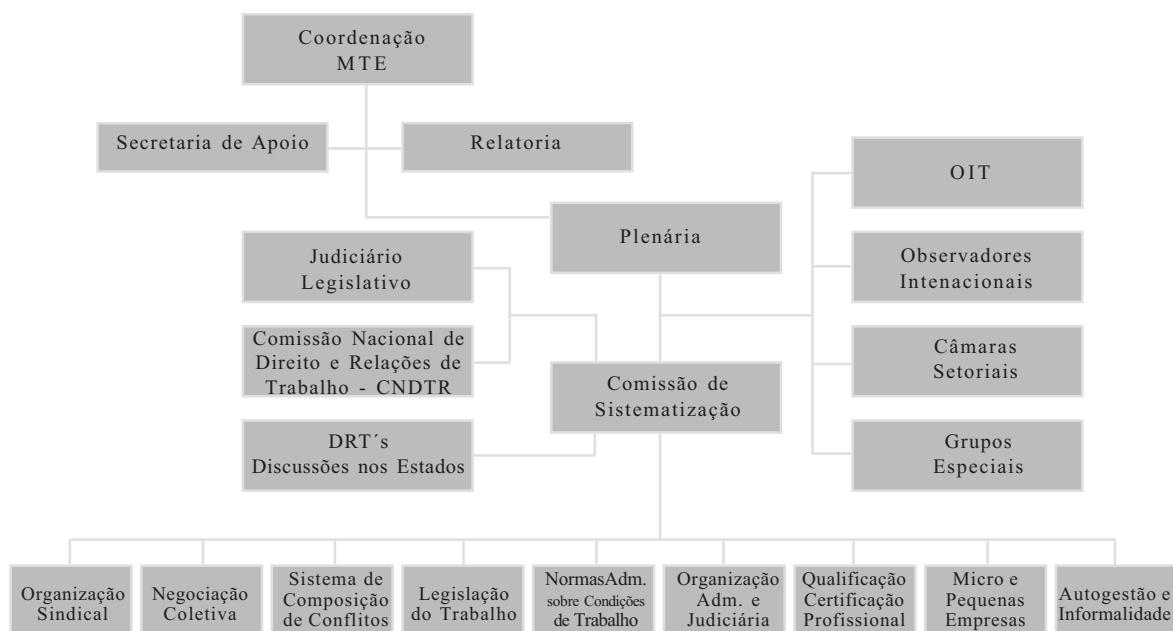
Coordenação MTE

Secretaria de Apoio

Relatoria

OIT

Plenária

Judiciário Legislativo

Observadores Intenacionais

Comissão Nacional de Direito e Relações de Trabalho - CNDTR

Câmaras Setoriais

Comissão de Sistematização

DRT´s Discussões nos Estados

Grupos Especiais

Organização Sindical

Negociação Coletiva

Sistema de Composição de Conflitos

Legislação do Trabalho

NormasAdm. sobre Condições de Trabalho

Organização Adm. e Judiciária

Qualificação Certificação Profissional

Micro e Pequenas Empresas

Autogestão e Informalidade